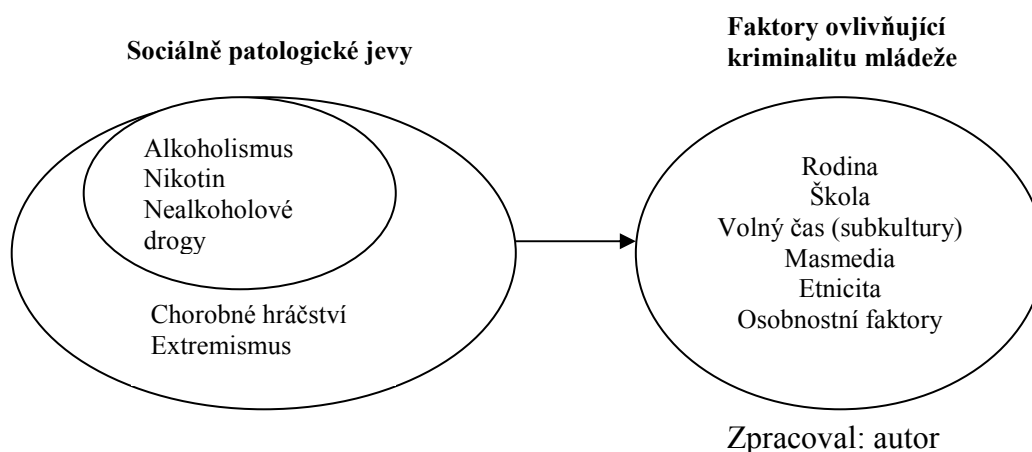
Sociálně patologické jevy

Alkoholismus
Nikotin
Nealkoholové drogy

Chorobné hráčství
Extremismus

Faktory ovlivňující kriminalitu mládeže

Rodina
Škola
Volný čas (subkultury)
Masmedia
Etnicita
Osobnostní faktory

Zpracoval: autor